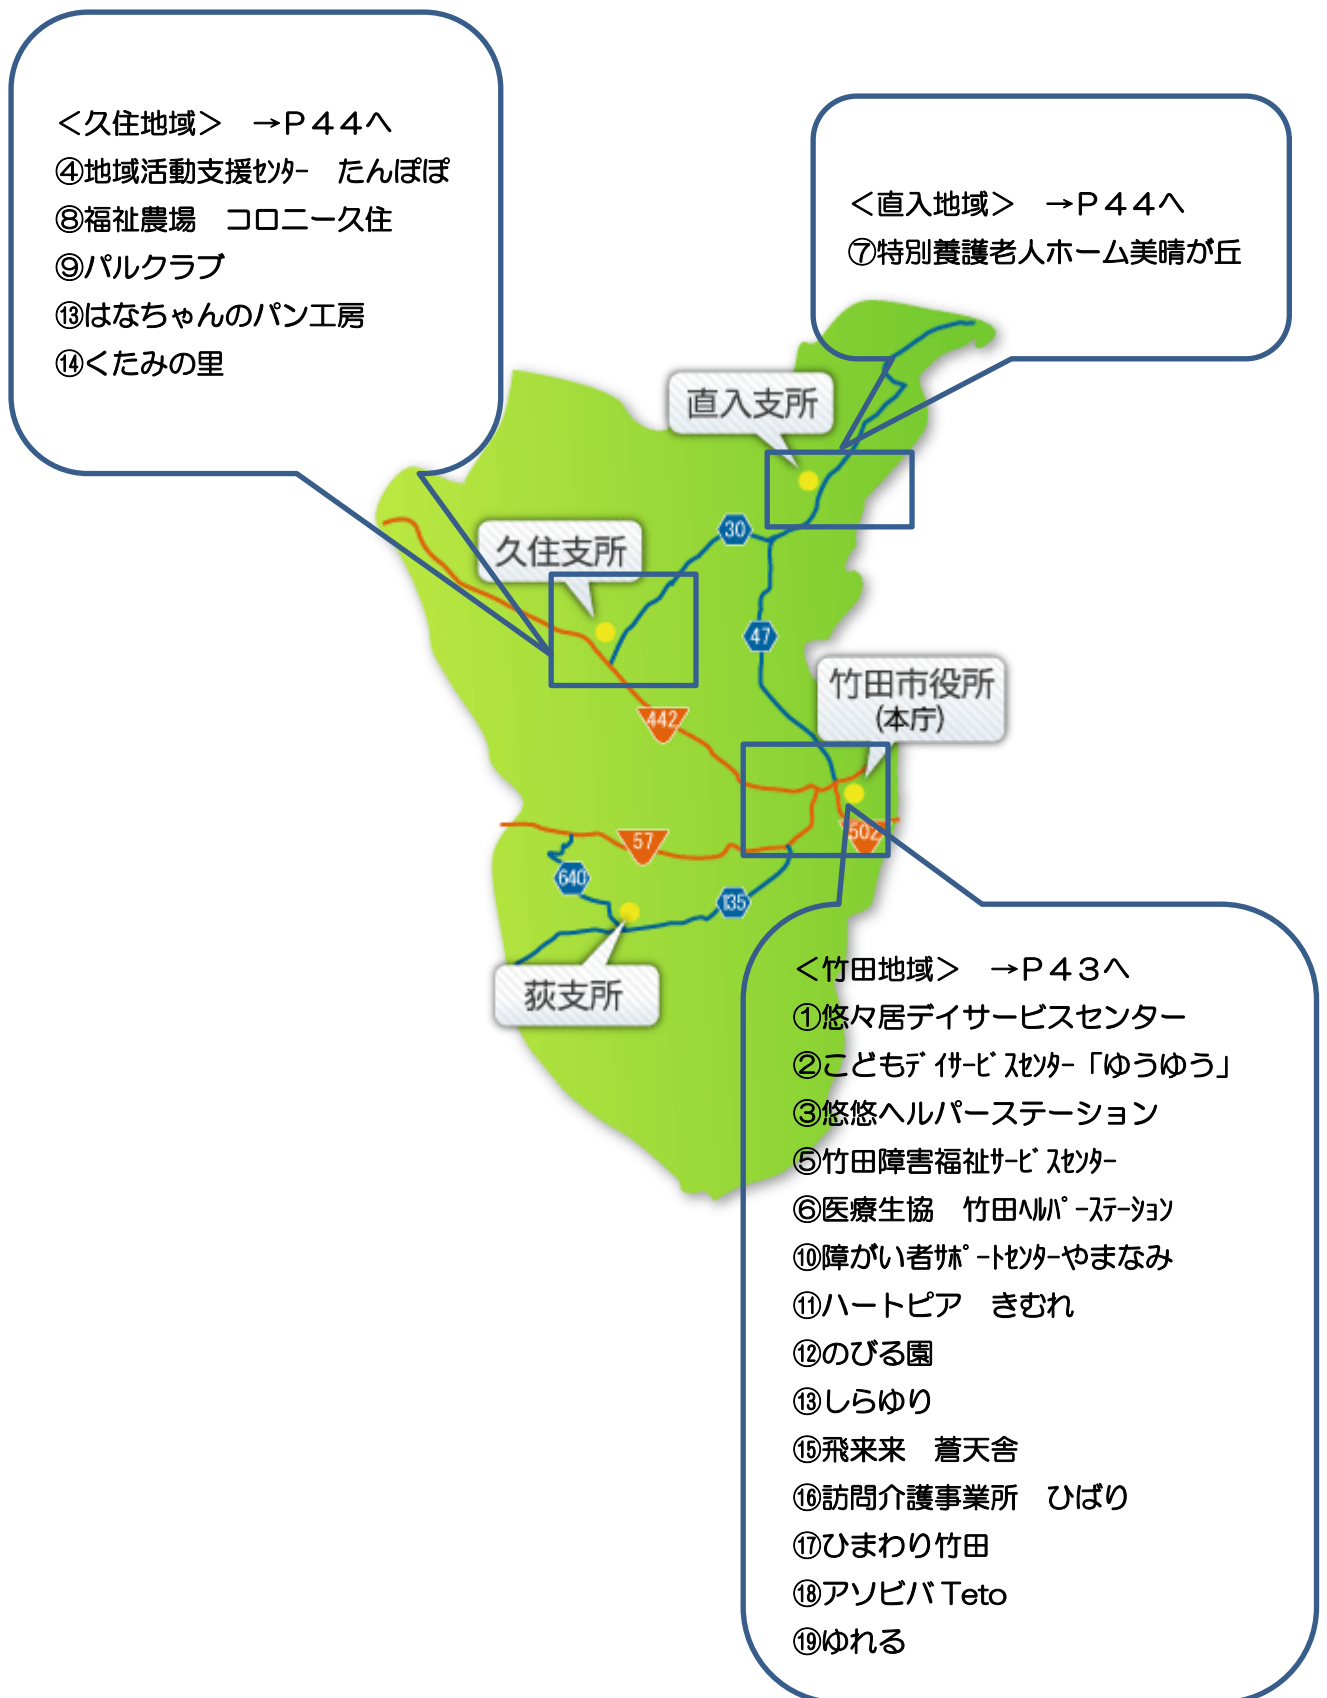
＜久住地域＞　→Ｐ４４へ
④地域活動支援ｾﾝﾀｰ　たんぽぽ
⑧福祉農場　コロニー久住
⑨パルクラブ
⑬はなちゃんのパン工房
⑭くたみの里

＜直入地域＞　→Ｐ４４へ
⑦特別養護老人ホーム美晴が丘

直入支所

久住支所

30

47

竹田市役所
(本庁)

442

57

502

640

135

荻支所

＜竹田地域＞　→Ｐ４３へ
①悠々居デイサービスセンター
②こどもﾃﾞｲｻｰﾋﾞｽｾﾝﾀｰ「ゆうゆう」
③悠悠ヘルパーステーション
⑤竹田障害福祉ｻｰﾋﾞｽｾﾝﾀｰ
⑥医療生協　竹田ﾍﾙﾊﾟｰｽﾃｰｼｮﾝ
⑩障がい者ｻﾎﾟｰﾄｾﾝﾀｰやまなみ
⑪ハートピア　きむれ
⑫のびる園
⑬しらゆり
⑮飛来来　蒼天舎
⑯訪問介護事業所　ひばり
⑰ひまわり竹田
⑱アソビバ Teto
⑲ゆれる